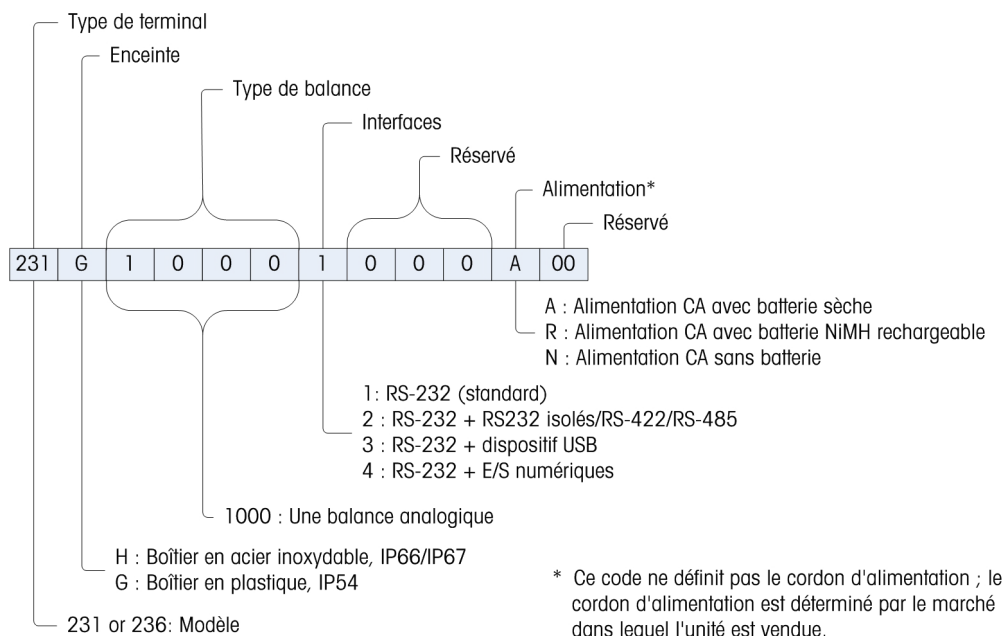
Type de terminal

Enceinte

Type de balance

Interfaces

Réservé

Alimentation*

Réservé

| 231 | G | 1 | 0 | 0 | 0 | 1 | 0 | 0 | 0 | A | 00 |
|---|---|---|---|---|---|---|---|---|---|---|---|

A : Alimentation CA avec batterie sèche
R : Alimentation CA avec batterie NiMH rechargeable
N : Alimentation CA sans batterie

1: RS-232 (standard)
2 : RS-232 + RS232 isolés/RS-422/RS-485
3 : RS-232 + dispositif USB
4 : RS-232 + E/S numériques

1000 : Une balance analogique

H : Boîtier en acier inoxydable, IP66/IP67
G : Boîtier en plastique, IP54

231 or 236: Modèle

* Ce code ne définit pas le cordon d'alimentation ; le cordon d'alimentation est déterminé par le marché dans lequel l'unité est vendue.